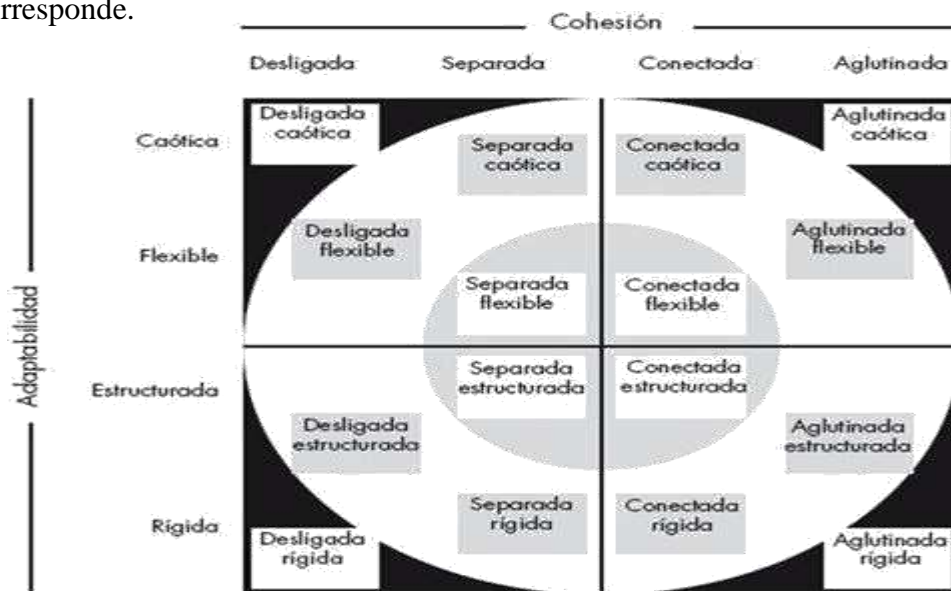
rresponde.

Cohesión

Desligada Separada Conectada Aglutinada

Adaptabilidad

Caótica

Flexible

Estructurada

Rígida

Desligada caótica

Separada caótica

Conectada caótica

Aglutinada caótica

Desligada flexible

Aglutinada flexible

Separada flexible

Conectada flexible

Separada estructurada

Conectada estructurada

Desligada estructurada

Aglutinada estructurada

Separada rígida

Conectada rígida

Desligada rígida

Aglutinada rígida